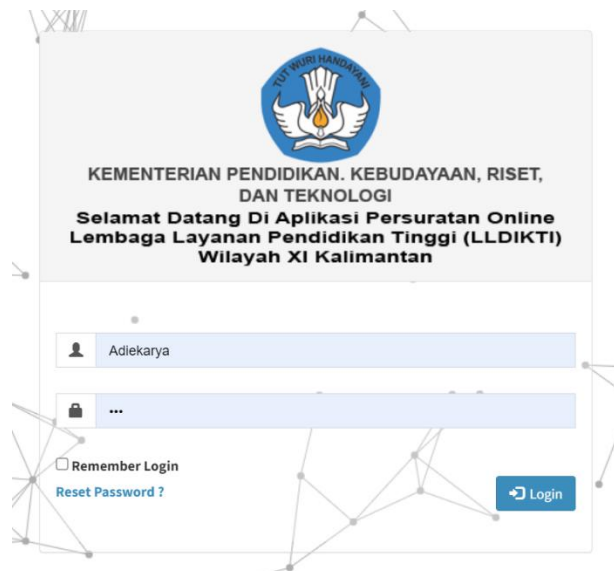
TUT WURI HANDAYANI

KEMENTERIAN PENDIDIKAN. KEBUDAYAAN, RISET, DAN TEKNOLOGI
Selamat Datang Di Aplikasi Persuratan Online Lembaga Layanan Pendidikan Tinggi (LLDIKTI) Wilayah XI Kalimantan

Adiekarya

...

Remember Login
Reset Password ?

Login